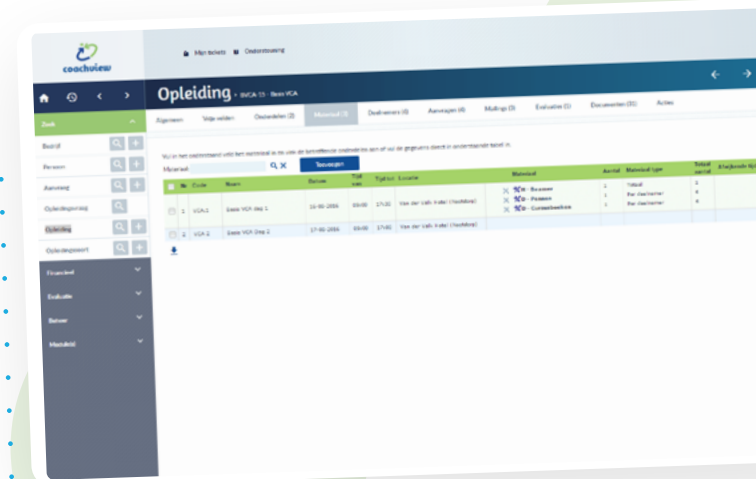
coachview

Mijn tickets Ondersteuning

Zoek
Bedrijf
Persoon
Aanvraag
Opleidingsvraag
Opleiding
Opleidingssoort
Financieel
Evaluatie
Beheer
Marketing

Opleiding - BVCA-15 - Basis VCA

Algemeen | Vrije velden | Onderdelen (2) | Materiaal (3) | Deelnemers (4) | Aanvragen (4) | Mailings (3) | Evaluaties (1) | Documenten (31) | Acties

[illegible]

Materiaal
Toevoegen

| | Nr. | Code | Naam | Datum | Tijd van | Tijd tot | Locatie | Materiaal | Aantal | Materiaal type | Totaal aantal | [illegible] |
|---|---|---|---|---|---|---|---|---|---|---|---|---|
| | 1 | VCA-1 | Basis VCA Dag 1 | 16-06-2016 | 09:00 | 17:00 | Van der Valk Hotel (Toolbox) | Beamer | 1 | Totaal | 1 | |
| | | | | | | | | Pennen | 1 | Per deelnemer | 4 | |
| | | | | | | | | Cursusboeken | 1 | Per deelnemer | 4 | |
| | 2 | VCA-2 | Basis VCA Dag 2 | 17-06-2016 | 09:00 | 17:00 | Van der Valk Hotel (Toolbox) | | | | | |